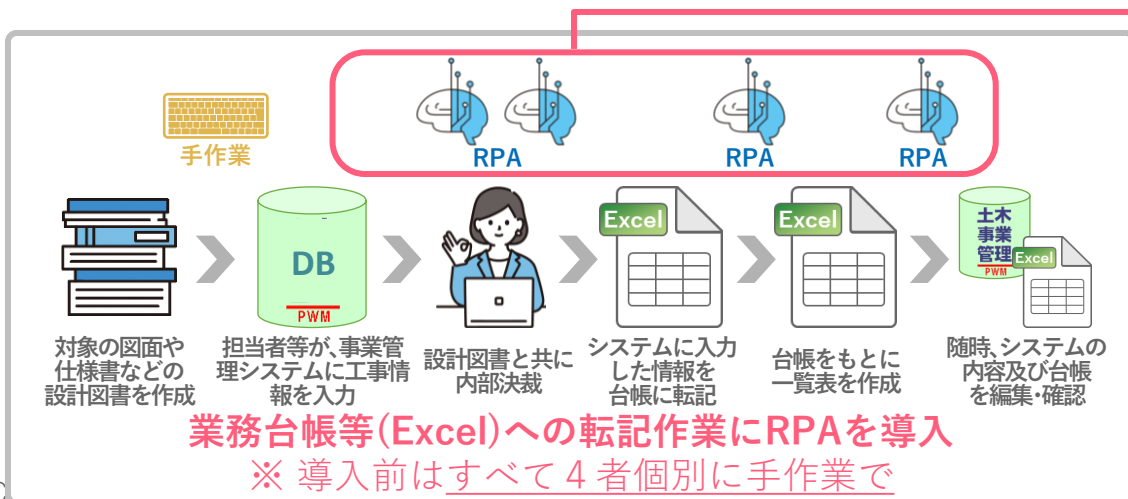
手作業

RPA

RPA

RPA

DB
PWM

Excel

Excel

土木事業管理
PWM
Excel

対象の図面や仕様書などの設計図書を作成

担当者等が、事業管理システムに工事情報を入力

設計図書と共に内部決裁

システムに入力した情報を台帳に転記

台帳をもとに一覧表を作成

随時、システムの内容及び台帳を編集・確認

業務台帳等(Excel)への転記作業にRPAを導入
※ 導入前はすべて４者個別に手作業で